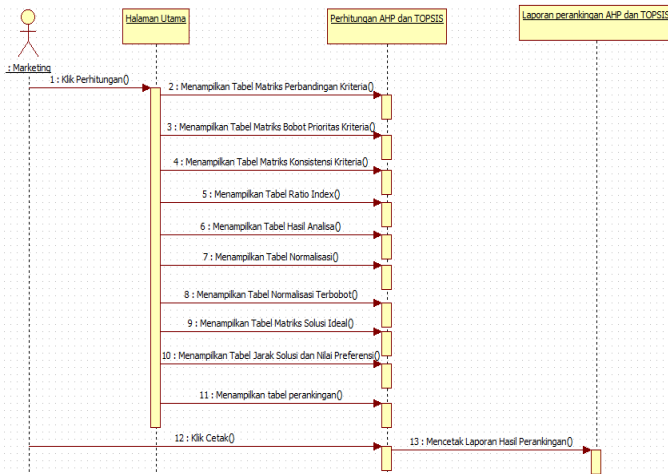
: Marketing

Halaman Utama

Perhitungan AHP dan TOPSIS

Laporan perankingan AHP dan TOPSIS

1 : Klik Perhitungan()

2 : Menampilkan Tabel Matriks Perbandingan Kriteria()

3 : Menampilkan Tabel Matriks Bobot Prioritas Kriteria()

4 : Menampilkan Tabel Matriks Konsistensi Kriteria()

5 : Menampilkan Tabel Ratio Index()

6 : Menampilkan Tabel Hasil Analisa()

7 : Menampilkan Tabel Normalisasi()

8 : Menampilkan Tabel Normalisasi Terbobot()

9 : Menampilkan Tabel Matriks Solusi Ideal()

10 : Menampilkan Tabel Jarak Solusi dan Nilai Preferensi()

11 : Menampilkan tabel perankingan()

12 : Klik Cetak()

13 : Mencetak Laporan Hasil Perankingan()